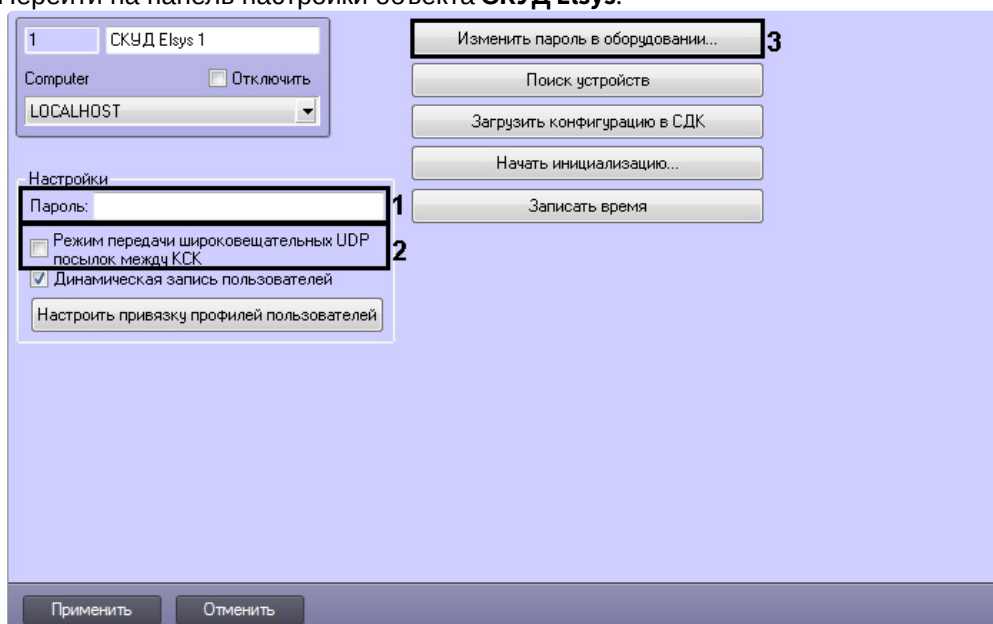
Перейти на панель настройки объекта **СКУД Elsys**.

1 СКУД Elsys 1

Computer Отключить

LOCALHOST

Настройки

Пароль:

1

Режим передачи широковещательных UDP посылок между КСК

2

Динамическая запись пользователей

Настроить привязку профилей пользователей

Изменить пароль в оборудовании...

3

Поиск устройств

Загрузить конфигурацию в СДК

Начать инициализацию...

Записать время

Применить

Отменить